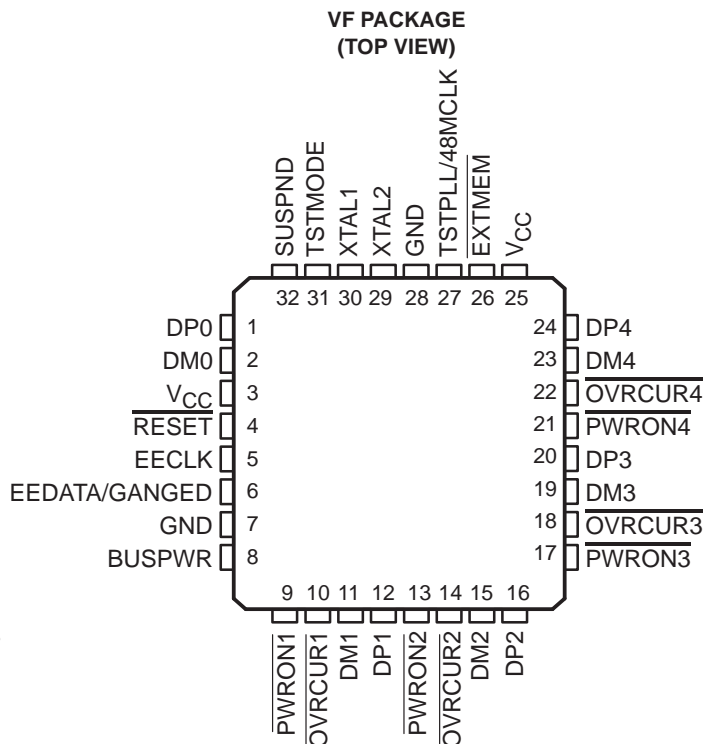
VF PACKAGE
(TOP VIEW)

SUSPND
TSTMODE
XTAL1
XTAL2
GND
TSTPLL/48MCLK
$\overline{\text{EXTMEM}}$
$V_{CC}$

32 31 30 29 28 27 26 25

DP0 1
DM0 2
$V_{CC}$ 3
$\overline{\text{RESET}}$ 4
EECLK 5
EEDATA/GANGED 6
GND 7
BUSPWR 8

24 DP4
23 DM4
22 $\overline{\text{OVRCUR4}}$
21 $\overline{\text{PWRON4}}$
20 DP3
19 DM3
18 $\overline{\text{OVRCUR3}}$
17 $\overline{\text{PWRON3}}$

9 10 11 12 13 14 15 16

$\overline{\text{PWRON1}}$
$\overline{\text{OVRCUR1}}$
DM1
DP1
$\overline{\text{PWRON2}}$
$\overline{\text{OVRCUR2}}$
DM2
DP2